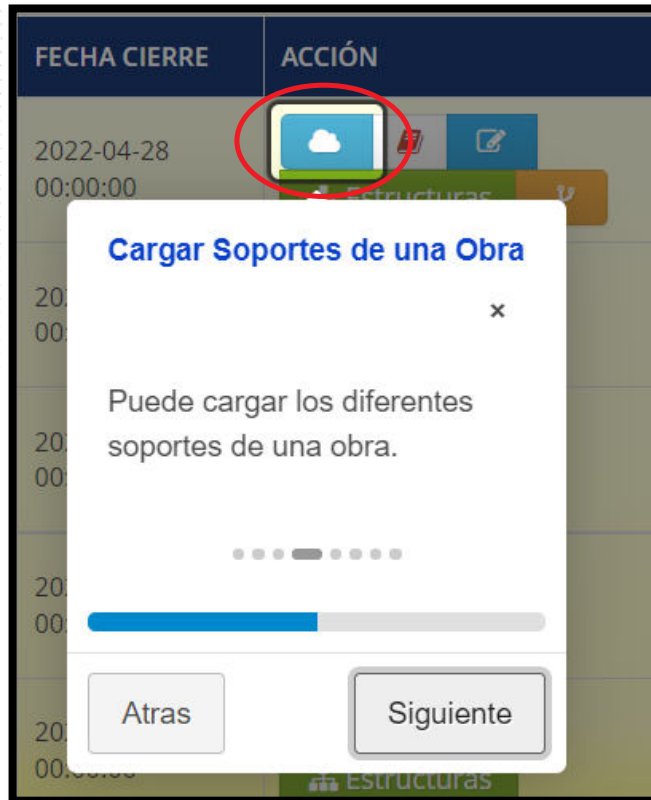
| FECHA CIERRE | ACCIÓN |
|---|---|
| 2022-04-28 00:00:00 | Estructuras |
| 20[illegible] 00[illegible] | |
| 20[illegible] 00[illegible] | |
| 20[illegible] 00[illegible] | |
| 20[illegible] 00:00:00 | Estructuras |

Cargar Soportes de una Obra

×

Puede cargar los diferentes soportes de una obra.

Atras

Siguiente